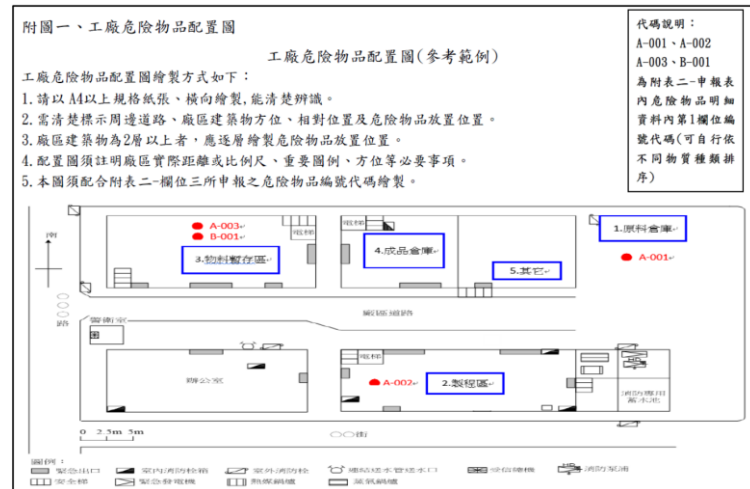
附圖一、工廠危險物品配置圖

代碼說明：
A-001、A-002
A-003、B-001
為附表二-申報表內危險物品明細資料內第1欄位編號代碼(可自行依不同物質種類排序)

工廠危險物品配置圖(參考範例)

工廠危險物品配置圖繪製方式如下：
1.請以A4以上規格紙張、橫向繪製,能清楚辨識。
2.需清楚標示周邊道路、廠區建築物方位、相對位置及危險物品放置位置。
3.廠區建築物為2層以上者，應逐層繪製危險物品放置位置。
4.配置圖須註明廠區實際距離或比例尺、重要圖例、方位等必要事項。
5.本圖須配合附表二-欄位三所申報之危險物品編號代碼繪製。

南

A-003
B-001
電梯
3.物料暫存區
電梯
4.成品倉庫
5.其它
1.原料倉庫
A-001
○○路
警衛室
廠區道路
電梯
辦公室
A-002
2.製程區
消防專用蓄水池
0 2.5m 5m
○○街

圖例：
緊急出口 室內消防栓箱 室外消防栓 連結送水管送水口 受信總機 消防幫浦
安全梯 緊急發電機 熱媒鍋爐 蒸氣鍋爐